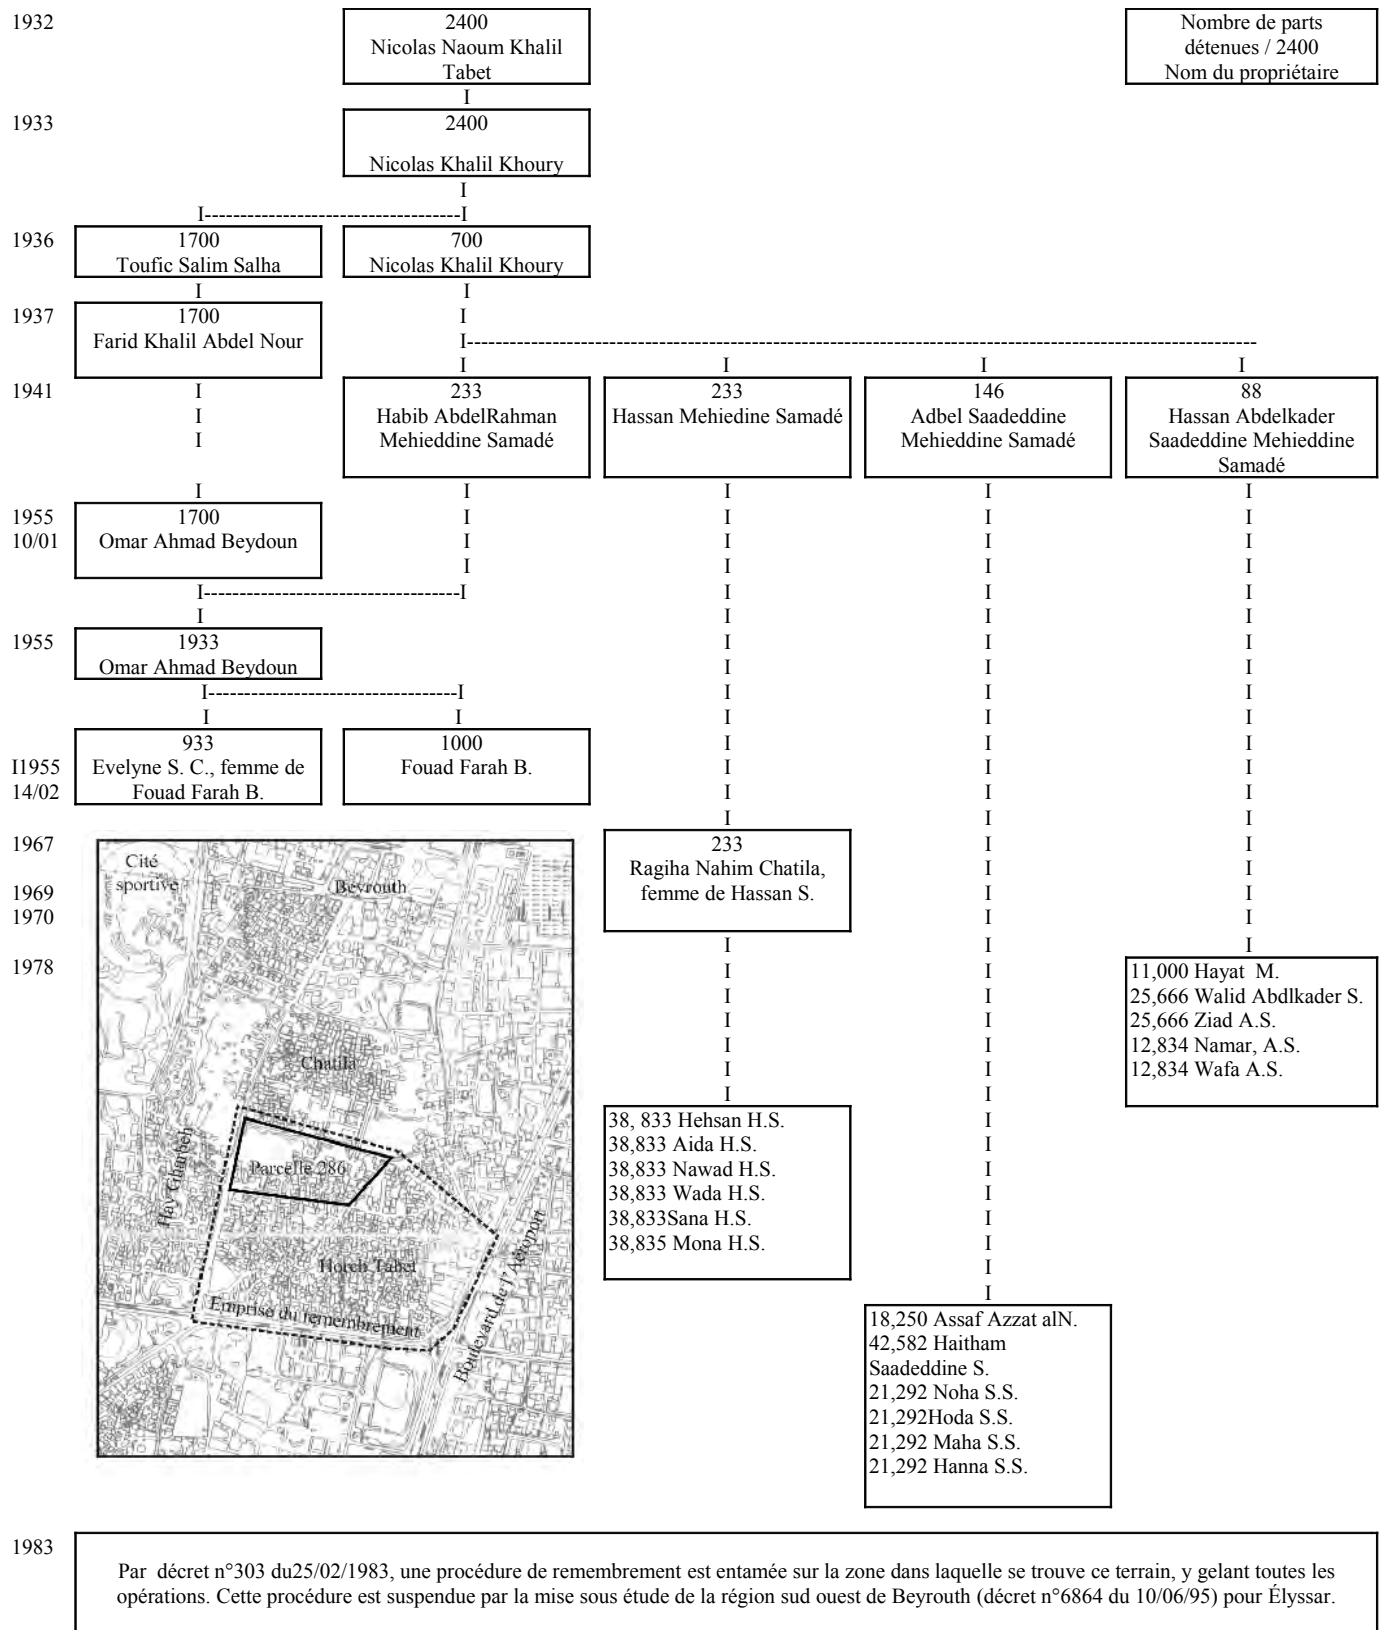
1932

2400
Nicolas Naoum Khalil Tabet

Nombre de parts détenues / 2400
Nom du propriétaire

1933

2400
Nicolas Khalil Khoury

1936

1700
Toufic Salim Salha

700
Nicolas Khalil Khoury

1937

1700
Farid Khalil Abdel Nour

1941

233
Habib AbdelRahman Mehieddine Samadé

233
Hassan Mehiedine Samadé

146
Adbel Saadeddine Mehieddine Samadé

88
Hassan Abdelkader Saadeddine Mehieddine Samadé

1955
10/01

1700
Omar Ahmad Beydoun

1955

1933
Omar Ahmad Beydoun

I1955
14/02

933
Evelyne S. C., femme de Fouad Farah B.

1000
Fouad Farah B.

1967

1969

1970

233
Ragiha Nahim Chatila, femme de Hassan S.

1978

11,000 Hayat M.
25,666 Walid Abdlkader S.
25,666 Ziad A.S.
12,834 Namar, A.S.
12,834 Wafa A.S.

Cité sportive
Beyrouth
Chatila
Hay Gharbeh
Parcelle 286
Horch Tabet
Emprise du remembrement
Boulevard de l'Aéroport

38, 833 Hehsan H.S.
38,833 Aida H.S.
38,833 Nawad H.S.
38,833 Wada H.S.
38,833Sana H.S.
38,835 Mona H.S.

18,250 Assaf Azzat alN.
42,582 Haitham Saadeddine S.
21,292 Noha S.S.
21,292Hoda S.S.
21,292 Maha S.S.
21,292 Hanna S.S.

1983

Par décret n°303 du25/02/1983, une procédure de remembrement est entamée sur la zone dans laquelle se trouve ce terrain, y gelant toutes les opérations. Cette procédure est suspendue par la mise sous étude de la région sud ouest de Beyrouth (décret n°6864 du 10/06/95) pour Élyssar.